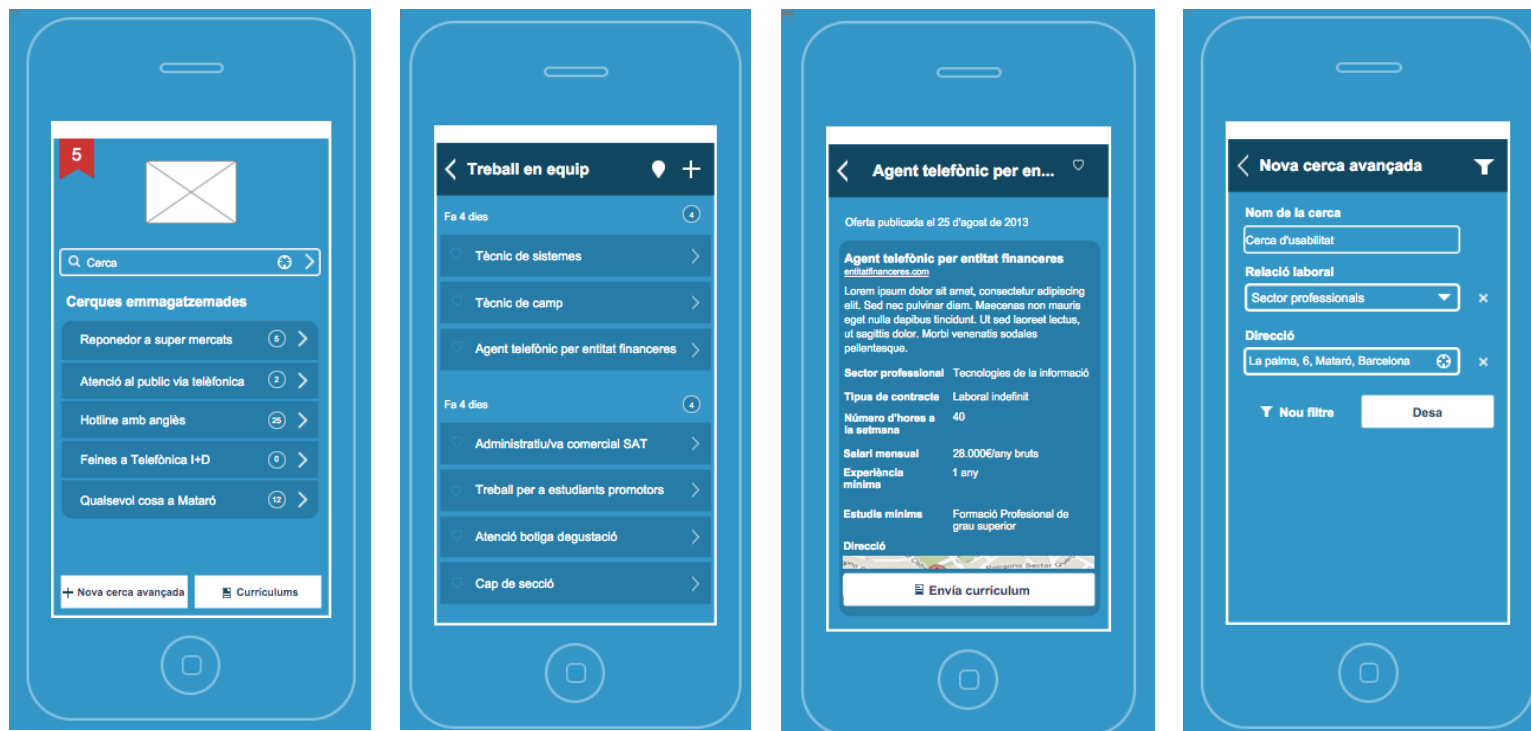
5

Cerca

Cerques emmagatzemades

Reponedor a super mercats 5

Atenció al public via telèfonica 2

Hotline amb anglès 25

Feines a Telefònica I+D 0

Qualsevol cosa a Mataró 12

+ Nova cerca avançada

Currículums

Treball en equip

Fa 4 dies 4

Tècnic de sistemes

Tècnic de camp

Agent telefònic per entitat financeres

Fa 4 dies 4

Administratiu/va comercial SAT

Treball per a estudiants promotors

Atenció botiga degustació

Cap de secció

Agent telefònic per en...

Oferta publicada el 25 d'agost de 2013

Agent telefònic per entitat financeres
entitatfinanceres.com

Lorem ipsum dolor sit amet, consectetur adipiscing elit. Sed nec pulvinar diam. Maecenas non mauris eget nulla dapibus tincidunt. Ut sed laoreet lectus, ut sagittis dolor. Morbi venenatis sodales pellentesque.

| | |
|---|---|
| Sector professional | Tecnologies de la informació |
| Tipus de contracte | Laboral indefinit |
| Número d'hores a la setmana | 40 |
| Salari mensual | 28.000€/any bruts |
| Experiència mínima | 1 any |
| Estudis mínims | Formació Profesional de grau superior |

Direcció

Envía currículum

Nova cerca avançada

Nom de la cerca

Cerca d'usabilitat

Relació laboral

Sector professionals

Direcció

La palma, 6, Mataró, Barcelona

Nou filtre

Desa